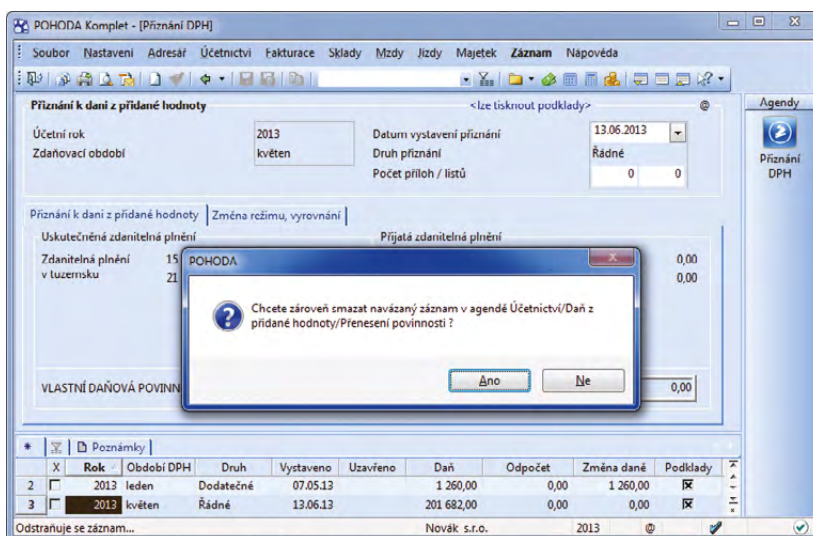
POHODA Komplet - [Přiznání DPH]

Soubor Nastavení Adresář Účetnictví Fakturace Sklady Mzdy Jízdy Majetek Záznam Nápověda

Přiznání k dani z přidané hodnoty
<lze tisknout podklady>

Agendy

Přiznání DPH

Účetní rok 2013
Zdaňovací období květen
Datum vystavení přiznání 13.06.2013
Druh přiznání Řádné
Počet příloh / listů 0 0

Přiznání k dani z přidané hodnoty | Změna režimu, vyrovnání

Uskutečněná zdanitelná plnění
Přijatá zdanitelná plnění

Zdanitelná plnění v tuzemsku 15 21
0,00
0,00

VLASTNÍ DAŇOVÁ POVINN
0,00

POHODA

Chcete zároveň smazat navázaný záznam v agendě Účetnictví/Daň z přidané hodnoty/Přenesení povinnosti ?

Ano Ne

Poznámky

| | X | Rok | Období DPH | Druh | Vystaveno | Uzavřeno | Daň | Odpočet | Změna daně | Podklady |
|---|---|---|---|---|---|---|---|---|---|---|
| 2 | | 2013 | leden | Dodatečné | 07.05.13 | | 1 260,00 | 0,00 | 1 260,00 | ☒ |
| 3 | | 2013 | květen | Řádné | 13.06.13 | | 201 682,00 | 0,00 | 0,00 | ☒ |

Odstraňuje se záznam... Novák s.r.o. 2013